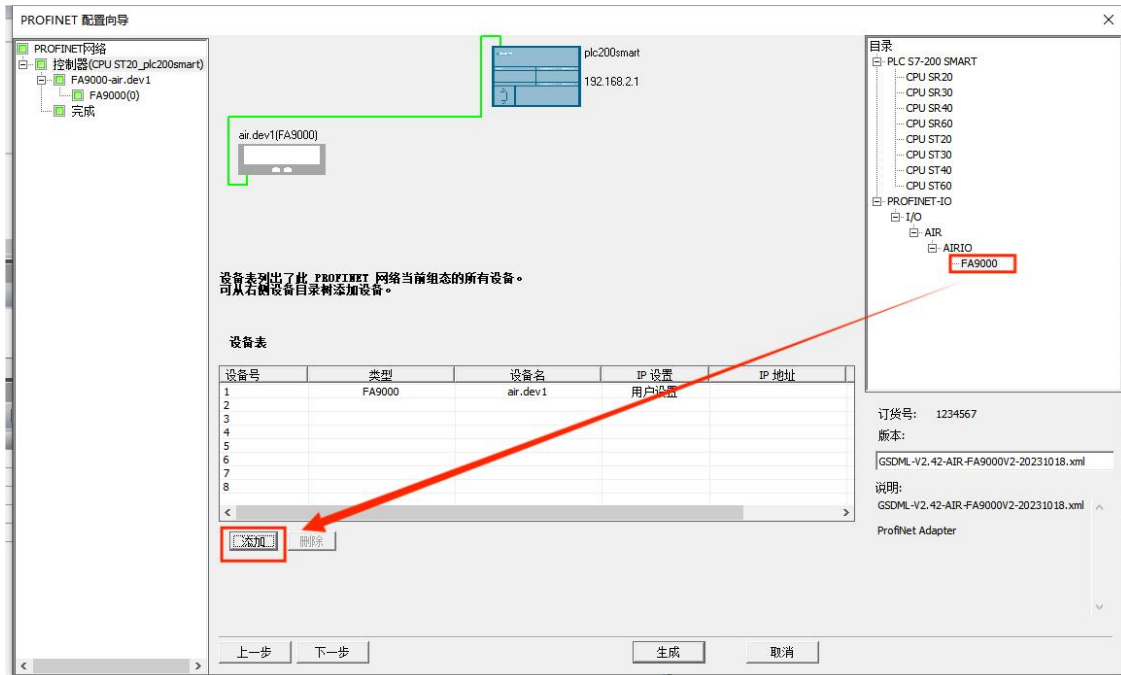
PROFINET 配置向导

PROFINET网络
控制器(CPU ST20_plc200smart)
FA9000-air.dev1
FA9000(0)
完成

plc200smart
192.168.2.1

air.dev1(FA9000)

设备表列出了此 PROFINET 网络当前组态的所有设备。
可从右侧设备目录树添加设备。

设备表

| 设备号 | 类型 | 设备名 | IP 设置 | IP 地址 |
|---|---|---|---|---|
| 1 | FA9000 | air.dev1 | 用户设置 | |
| 2 | | | | |
| 3 | | | | |
| 4 | | | | |
| 5 | | | | |
| 6 | | | | |
| 7 | | | | |
| 8 | | | | |

添加 删除

目录
PLC S7-200 SMART
CPU SR20
CPU SR30
CPU SR40
CPU SR60
CPU ST20
CPU ST30
CPU ST40
CPU ST60
PROFINET-IO
I/O
AIR
AIRIO
FA9000

订货号: 1234567
版本:
GSDML-V2.42-AIR-FA9000V2-20231018.xml
说明:
GSDML-V2.42-AIR-FA9000V2-20231018.xml
ProfiNet Adapter

上一步 下一步 生成 取消